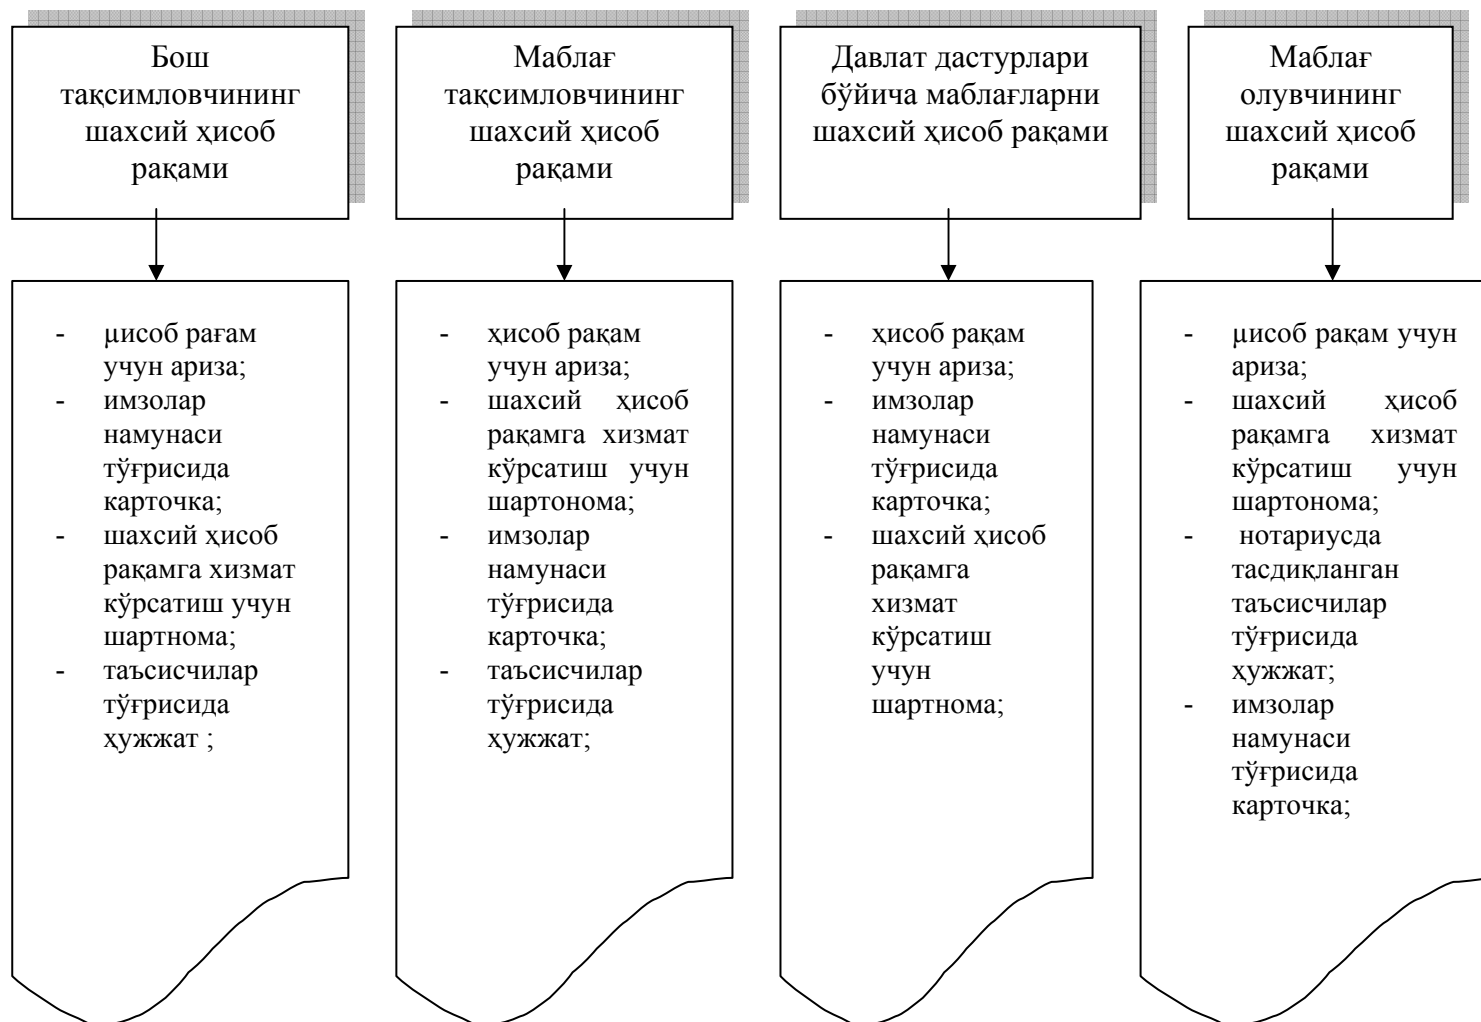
Бош тақсимловчининг шахсий ҳисоб рақами

- µисоб рағам учун ариза;
- имзолар намунаси тўғрисида карточка;
- шахсий ҳисоб рақамга хизмат кўрсатиш учун шартнома;
- таъсисчилар тўғрисида ҳужжат ;

Маблағ тақсимловчининг шахсий ҳисоб рақами

- ҳисоб рақам учун ариза;
- шахсий ҳисоб рақамга хизмат кўрсатиш учун шартонома;
- имзолар намунаси тўғрисида карточка;
- таъсисчилар тўғрисида ҳужжат;

Давлат дастурлари бўйича маблағларни шахсий ҳисоб рақами

- ҳисоб рақам учун ариза;
- имзолар намунаси тўғрисида карточка;
- шахсий ҳисоб рақамга хизмат кўрсатиш учун шартнома;

Маблағ олувчининг шахсий ҳисоб рақами

- µисоб рақам учун ариза;
- шахсий ҳисоб рақамга хизмат кўрсатиш учун шартонома;
- нотариусда тасдиқланган таъсисчилар тўғрисида ҳужжат;
- имзолар намунаси тўғрисида карточка;